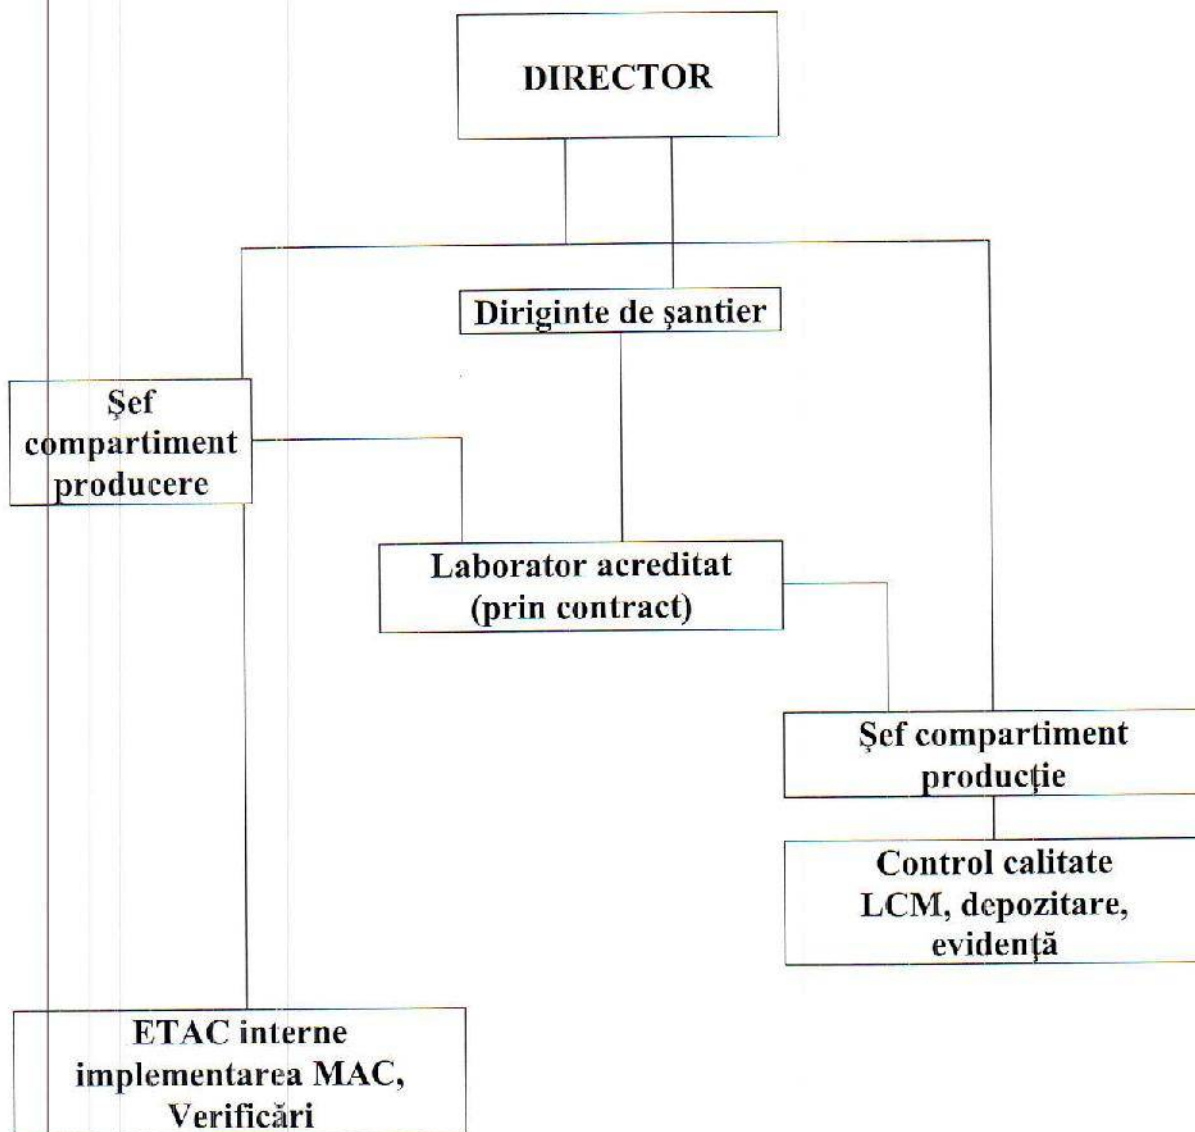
DIRECTOR

Diriginte de șantier

Șef compartiment producere

Laborator acreditat (prin contract)

Șef compartiment producție

Control calitate LCM, depozitare, evidență

ETAC interne implementarea MAC, Verificări